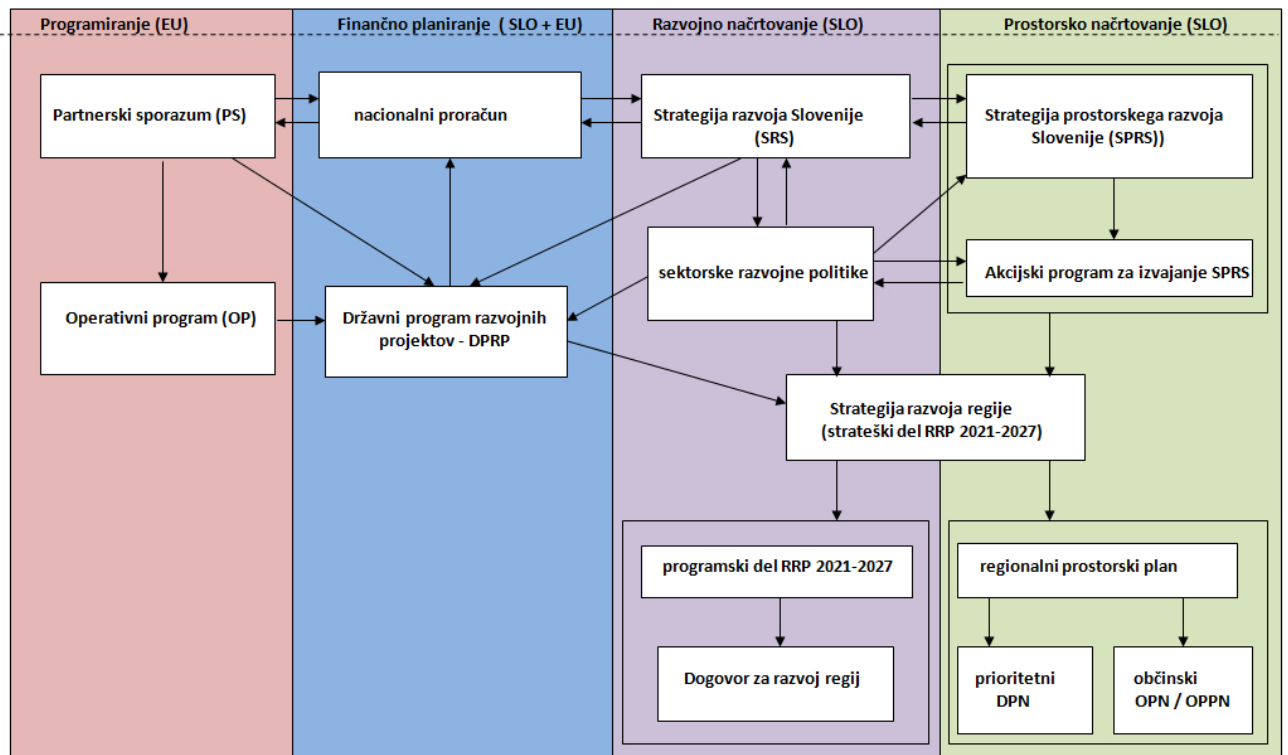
Programiranje (EU)

Partnerski sporazum (PS)

Operativni program (OP)

Finančno planiranje ( SLO + EU)

nacionalni proračun

Državni program razvojnih projektov - DPRP

Razvojno načrtovanje (SLO)

Strategija razvoja Slovenije (SRS)

sektorske razvojne politike

Strategija razvoja regije (strateški del RRP 2021-2027)

programski del RRP 2021-2027

Dogovor za razvoj regij

Prostorsko načrtovanje (SLO)

Strategija prostorskega razvoja Slovenije (SPRS))

Akcijski program za izvajanje SPRS

regionalni prostorski plan

prioritetni DPN

občinski OPN / OPPN